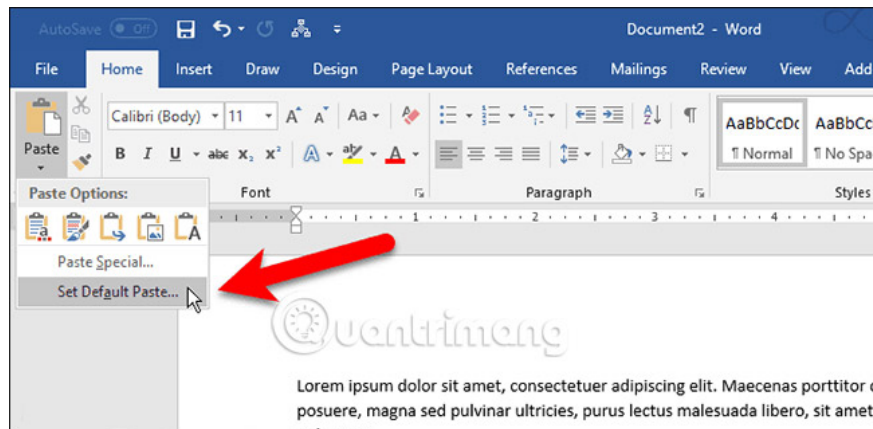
AutoSave Off

Document2 - Word

File Home Insert Draw Design Page Layout References Mailings Review View Add

Paste

Calibri (Body) 11 A A Aa

B I U abc $x_2$ $x^2$ A A

Font

Paragraph

AaBbCcDc ¶ Normal

AaBbCc ¶ No Spa

Styles

Paste Options:

Paste Special...

Set Default Paste...

Quantrimang

Lorem ipsum dolor sit amet, consectetuer adipiscing elit. Maecenas porttitor c posuere, magna sed pulvinar ultricies, purus lectus malesuada libero, sit amet